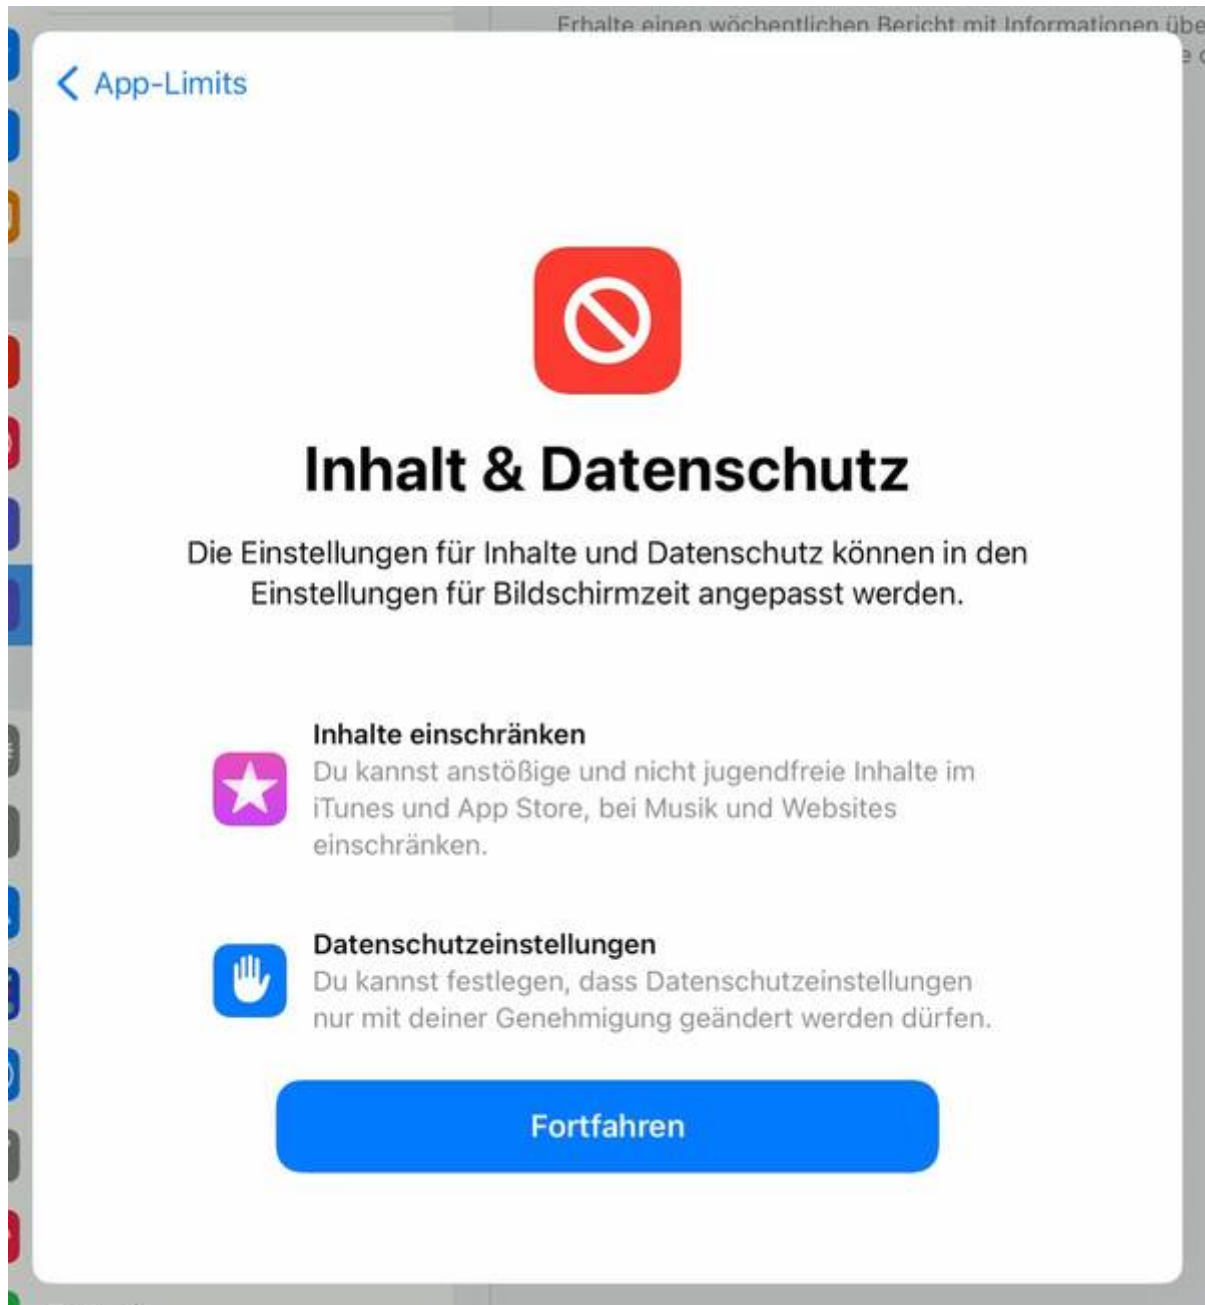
Erhalte einen wöchentlichen Bericht mit Informationen übe

App-Limits

Inhalt & Datenschutz

Die Einstellungen für Inhalte und Datenschutz können in den Einstellungen für Bildschirmzeit angepasst werden.

Inhalte einschränken
Du kannst anstößige und nicht jugendfreie Inhalte im iTunes und App Store, bei Musik und Websites einschränken.

Datenschutzeinstellungen
Du kannst festlegen, dass Datenschutzeinstellungen nur mit deiner Genehmigung geändert werden dürfen.

Fortfahren